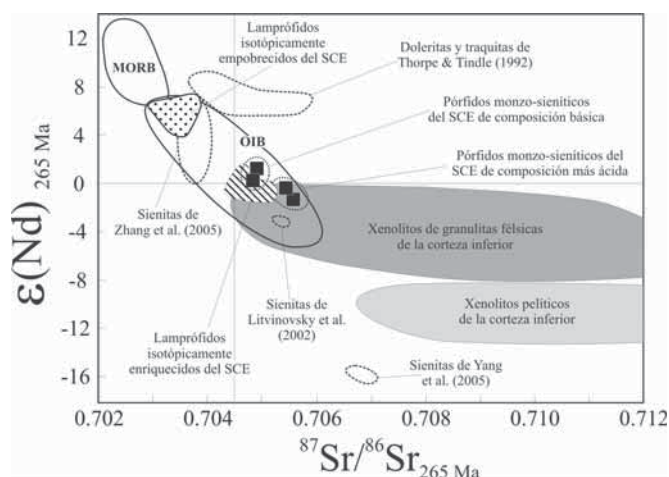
12
8
4
0
-4
-8
-12
-16
$\varepsilon(Nd)_{265\ Ma}$
MORB
OIB
Lamprófidos isotópicamente empobrecidos del SCE
Doleritas y traquitas de Thorpe & Tindle (1992)
Pórfidos monzo-sieníticos del SCE de composición básica
Pórfidos monzo-sieníticos del SCE de composición más ácida
Sienitas de Zhang et al. (2005)
Xenolitos de granulitas félsicas de la corteza inferior
Xenolitos pelíticos de la corteza inferior
Sienitas de Litvinovsky et al. (2002)
Lamprófidos isotópicamente enriquecidos del SCE
Sienitas de Yang et al. (2005)
0.702
0.704
0.706
0.708
0.710
0.712
$^{87}Sr/^{86}Sr_{265\ Ma}$